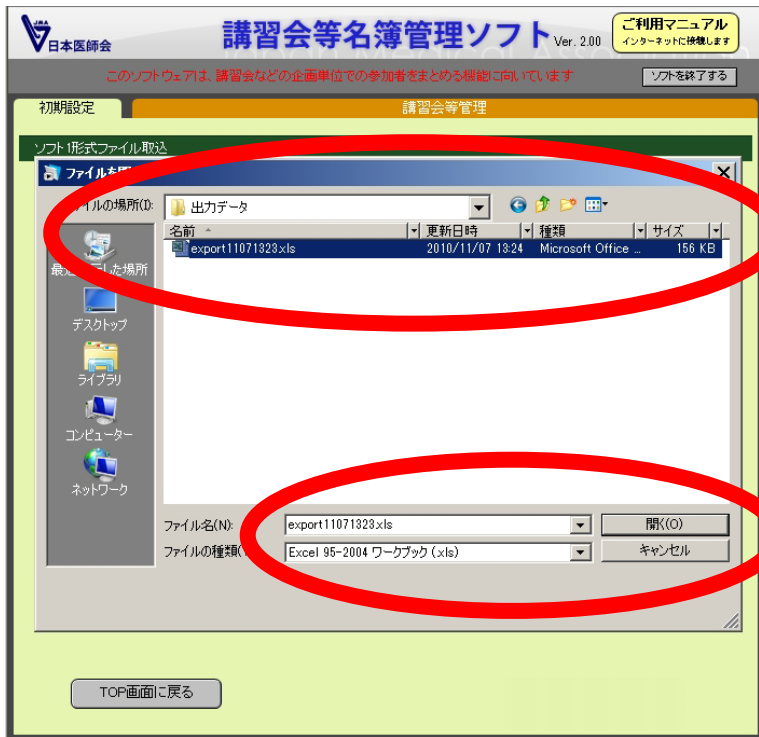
日本医師会

講習会等名簿管理ソフト Ver. 2.00

ご利用マニュアル
インターネットに接続します

このソフトウェアは、講習会などの企画単位での参加者をまとめる機能に向いています

ソフトを終了する

初期設定

講習会等管理

ソフト1形式ファイル取込

ファイルを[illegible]

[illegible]ルの場所(I): 出力データ

最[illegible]した場所

デスクトップ

ライブラリ

コンピューター

ネットワーク

| 名前 | 更新日時 | 種類 | サイズ |
|---|---|---|---|
| export11071323.xls | 2010/11/07 13:24 | Microsoft Office ... | 156 KB |

ファイル名(N): export11071323.xls

ファイルの種類(T): Excel 95-2004 ワークブック (.xls)

開く(O)

キャンセル

TOP画面に戻る